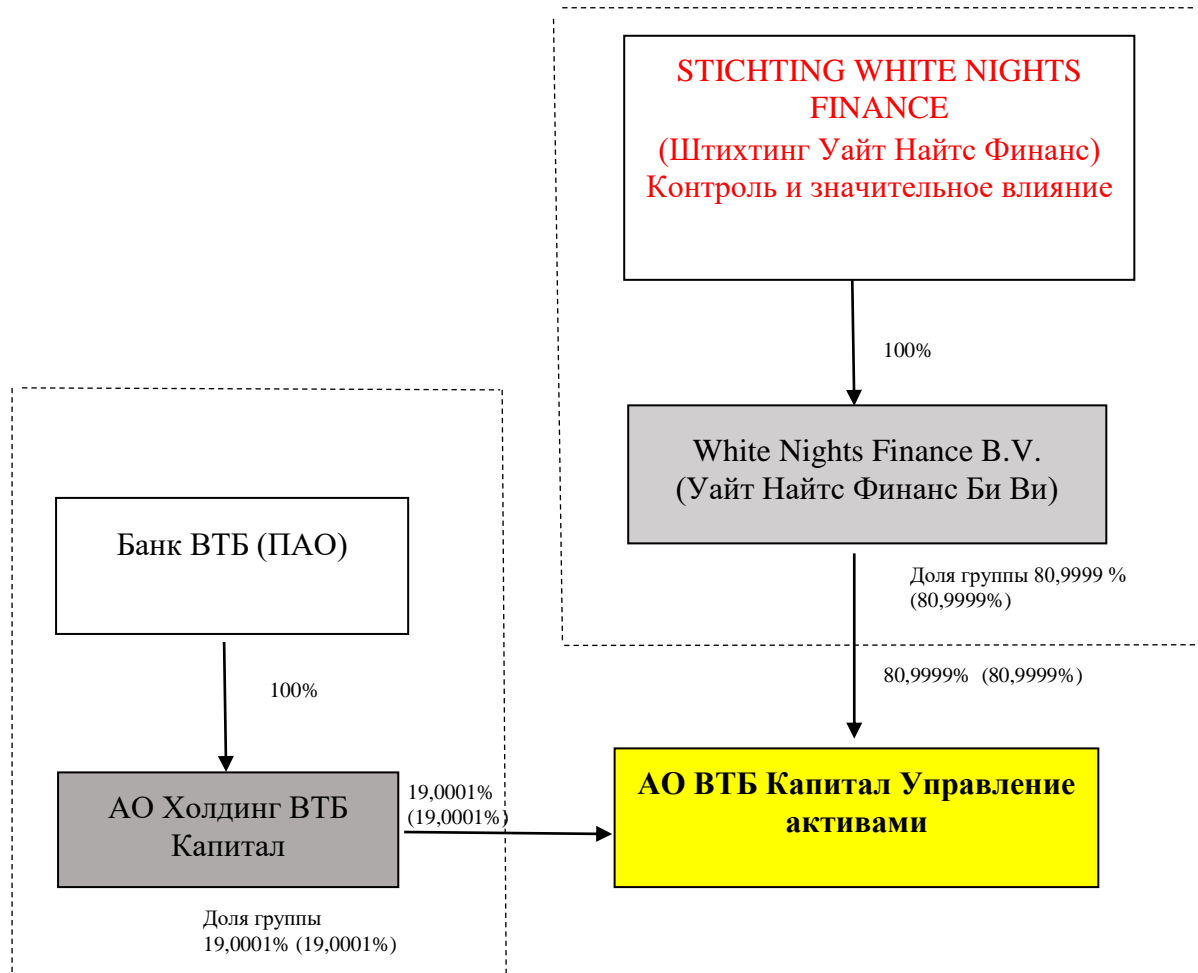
STICHTING WHITE NIGHTS FINANCE
(Штихтинг Уайт Найтс Финанс)
Контроль и значительное влияние

100%

White Nights Finance B.V.
(Уайт Найтс Финанс Би Ви)

Доля группы 80,9999 % (80,9999%)

80,9999% (80,9999%)

Банк ВТБ (ПАО)

100%

АО Холдинг ВТБ Капитал

19,0001% (19,0001%)

АО ВТБ Капитал Управление активами

Доля группы 19,0001% (19,0001%)